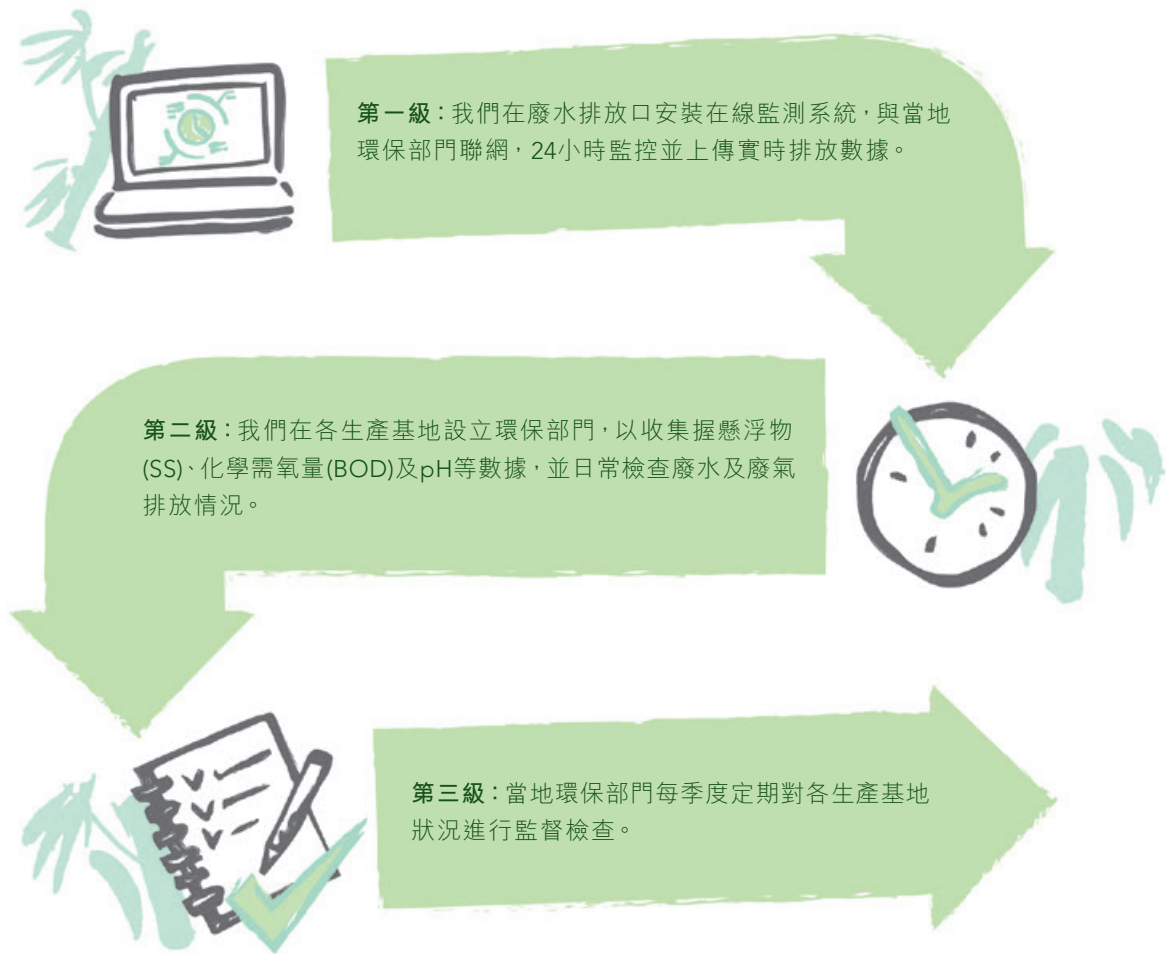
第一級：我們在廢水排放口安裝在線監測系統，與當地環保部門聯網，24小時監控並上傳實時排放數據。

第二級：我們在各生產基地設立環保部門，以收集握懸浮物(SS)、化學需氧量(BOD)及pH等數據，並日常檢查廢水及廢氣排放情況。

第三級：當地環保部門每季度定期對各生產基地狀況進行監督檢查。